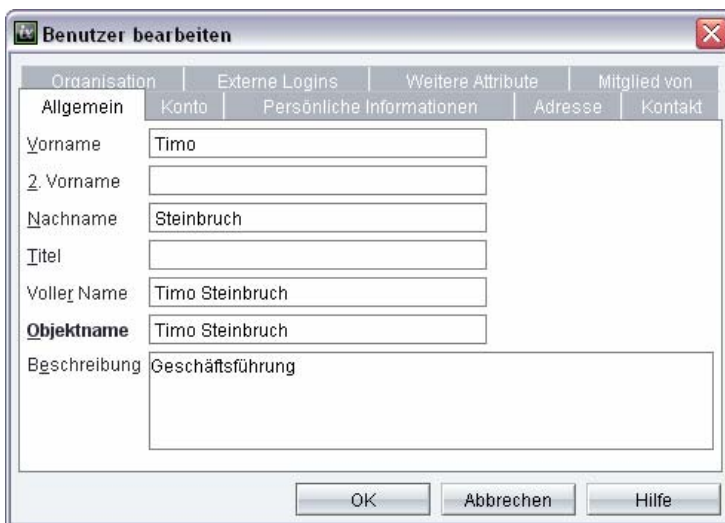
Benutzer bearbeiten

Organisation | Externe Logins | Weitere Attribute | Mitglied von

Allgemein | Konto | Persönliche Informationen | Adresse | Kontakt

Vorname: Timo

2. Vorname:

Nachname: Steinbruch

Titel:

Voller Name: Timo Steinbruch

**Objektname**: Timo Steinbruch

Beschreibung: Geschäftsführung

OK | Abbrechen | Hilfe